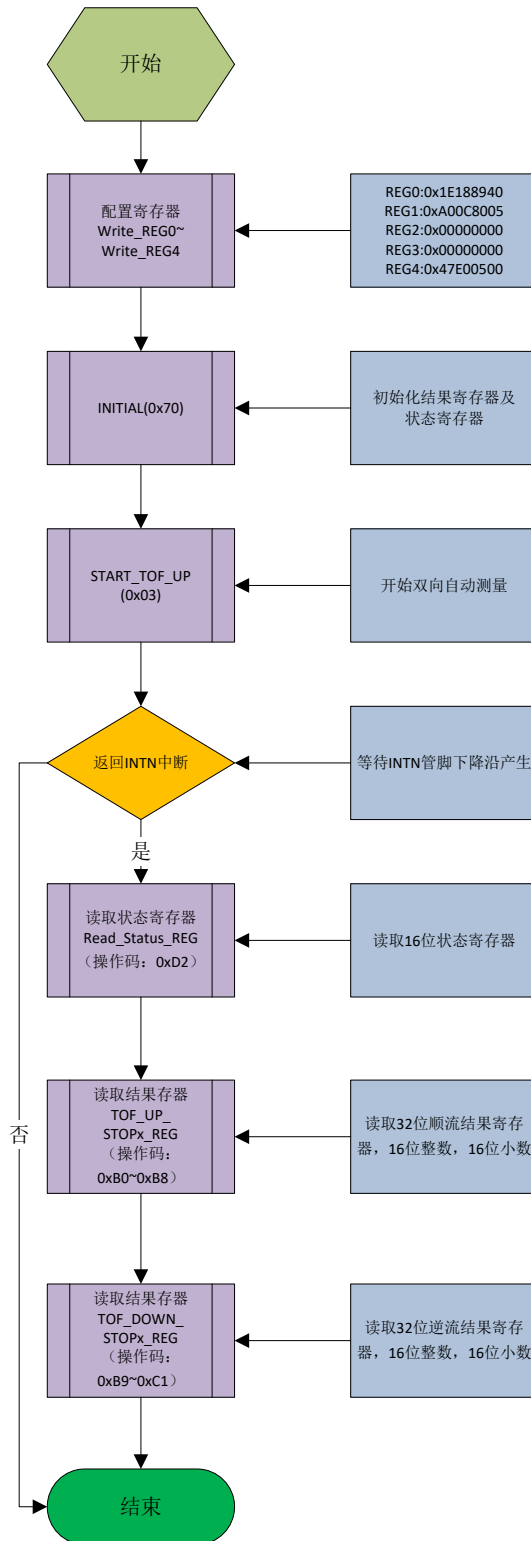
开始

配置寄存器
Write_REG0~
Write_REG4

REG0:0x1E188940
REG1:0xA00C8005
REG2:0x00000000
REG3:0x00000000
REG4:0x47E00500

INITIAL(0x70)

初始化结果寄存器及状态寄存器

START_TOF_UP
(0x03)

开始双向自动测量

返回INTN中断

等待INTN管脚下降沿产生

是

否

读取状态寄存器
Read_Status_REG
（操作码：0xD2）

读取16位状态寄存器

读取结果存器
TOF_UP_
STOPx_REG
（操作码：
0xB0~0xB8）

读取32位顺流结果寄存器，16位整数，16位小数

读取结果存器
TOF_DOWN_
STOPx_REG
（操作码：
0xB9~0xC1）

读取32位逆流结果寄存器，16位整数，16位小数

结束